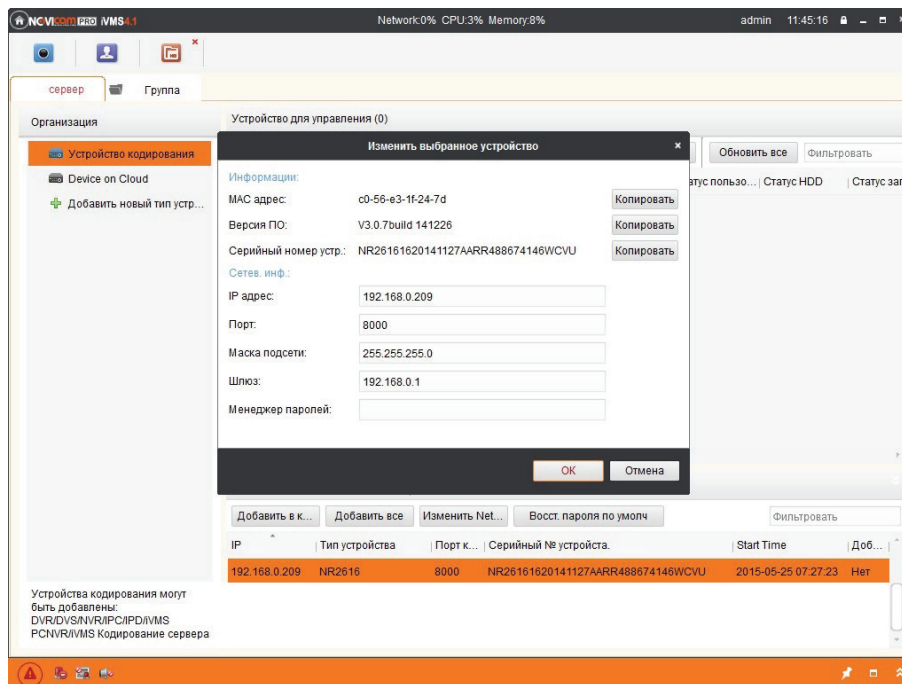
NOVICAM PRO iVMS4.1
Network:0% CPU:3% Memory:8%
admin 11:45:16

сервер
Группа

Организация
Устройство кодирования
Device on Cloud
Добавить новый тип устр...

Устройство для управления (0)
Обновить все
Фильтровать
атус пользо... | Статус HDD | Статус за

Изменить выбранное устройство
Информации:
MAC адрес: c0-56-e3-1f-24-7d Копировать
Версия ПО: V3.0.7build 141226 Копировать
Серийный номер устр.: NR26161620141127AARR488674146WCVU Копировать
Сетев. инф.:
IP адрес: 192.168.0.209
Порт: 8000
Маска подсети: 255.255.255.0
Шлюз: 192.168.0.1
Менеджер паролей:
OK
Отмена

Добавить в к...
Добавить все
Изменить Net...
Восст. пароля по умолч
Фильтровать

| IP | Тип устройства | Порт к... | Серийный № устройста. | Start Time | Доб... |
|---|---|---|---|---|---|
| 192.168.0.209 | NR2616 | 8000 | NR26161620141127AARR488674146WCVU | 2015-05-25 07:27:23 | Нет |

Устройства кодирования могут быть добавлены: DVR/DVS/NVR/IPC/IPD/iVMS PCNVR/iVMS Кодирование сервера